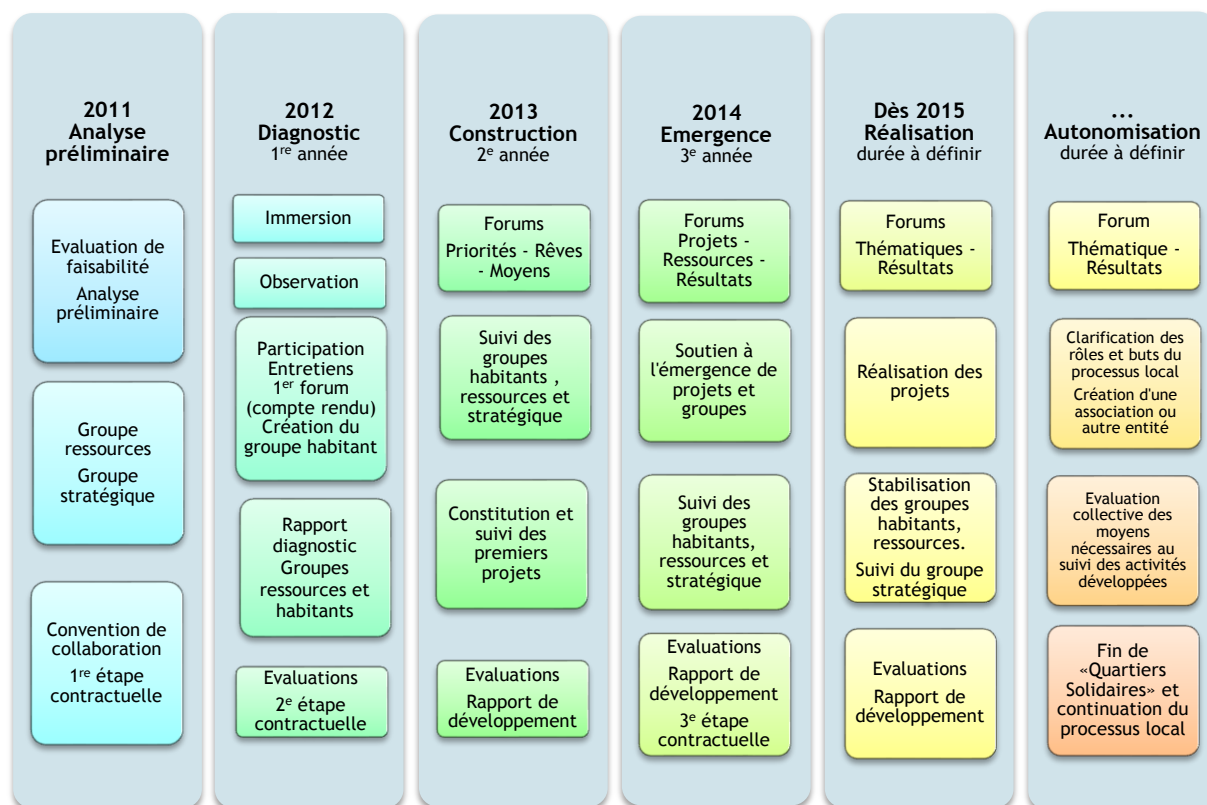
**2011**
**Analyse préliminaire**

Evaluation de faisabilité
Analyse préliminaire

Groupe ressources
Groupe stratégique

Convention de collaboration
1re étape contractuelle

**2012**
**Diagnostic**
1re année

Immersion

Observation

Participation
Entretiens
1er forum (compte rendu)
Création du groupe habitant

Rapport diagnostic
Groupes ressources et habitants

Evaluations
2e étape contractuelle

**2013**
**Construction**
2e année

Forums
Priorités - Rêves - Moyens

Suivi des groupes habitants , ressources et stratégique

Constitution et suivi des premiers projets

Evaluations
Rapport de développement

**2014**
**Emergence**
3e année

Forums
Projets - Ressources - Résultats

Soutien à l'émergence de projets et groupes

Suivi des groupes habitants, ressources et stratégique

Evaluations
Rapport de développement
3e étape contractuelle

**Dès 2015**
**Réalisation**
durée à définir

Forums
Thématiques - Résultats

Réalisation des projets

Stabilisation des groupes habitants, ressources.
Suivi du groupe stratégique

Evaluations
Rapport de développement

**...**
**Autonomisation**
durée à définir

Forum
Thématique - Résultats

Clarification des rôles et buts du processus local
Création d'une association ou autre entité

Evaluation collective des moyens nécessaires au suivi des activités développées

Fin de «Quartiers Solidaires» et continuation du processus local